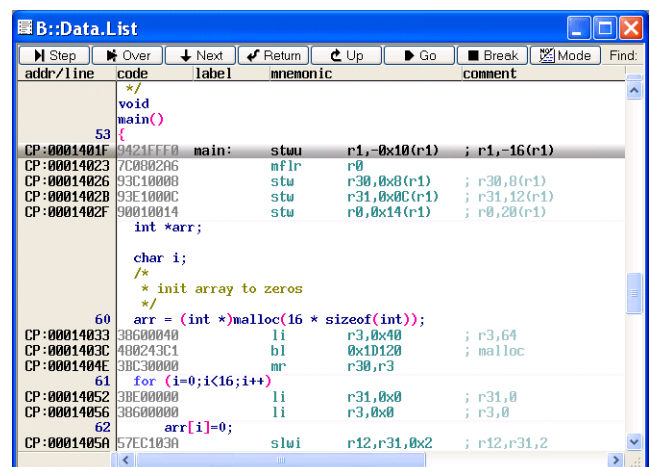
B::Data.List

Step | Over | Next | Return | Up | Go | Break | Mode | Find:

| addr/line | code | label | mnemonic | | comment |
|---|---|---|---|---|---|
| | */ | | | | |
| | void | | | | |
| | main() | | | | |
| 53 | { | | | | |
| CP:0001401F | 9421FFF0 | main: | stwu | r1,-0x10(r1) | ; r1,-16(r1) |
| CP:00014023 | 7C0802A6 | | mflr | r0 | |
| CP:00014026 | 93C10008 | | stw | r30,0x8(r1) | ; r30,8(r1) |
| CP:0001402B | 93E1000C | | stw | r31,0x0C(r1) | ; r31,12(r1) |
| CP:0001402F | 90010014 | | stw | r0,0x14(r1) | ; r0,20(r1) |
| | int *arr; | | | | |
| | char i; | | | | |
| | /* | | | | |
| | * init array to zeros | | | | |
| | */ | | | | |
| 60 | arr = (int *)malloc(16 * sizeof(int)); | | | | |
| CP:00014033 | 38600040 | | li | r3,0x40 | ; r3,64 |
| CP:0001403C | 480243C1 | | bl | 0x1D120 | ; malloc |
| CP:0001404E | 3BC30000 | | mr | r30,r3 | |
| 61 | for (i=0;i<16;i++) | | | | |
| CP:00014052 | 3BE00000 | | li | r31,0x0 | ; r31,0 |
| CP:00014056 | 38600000 | | li | r3,0x0 | ; r3,0 |
| 62 | arr[i]=0; | | | | |
| CP:0001405A | 57EC103A | | slwi | r12,r31,0x2 | ; r12,r31,2 |